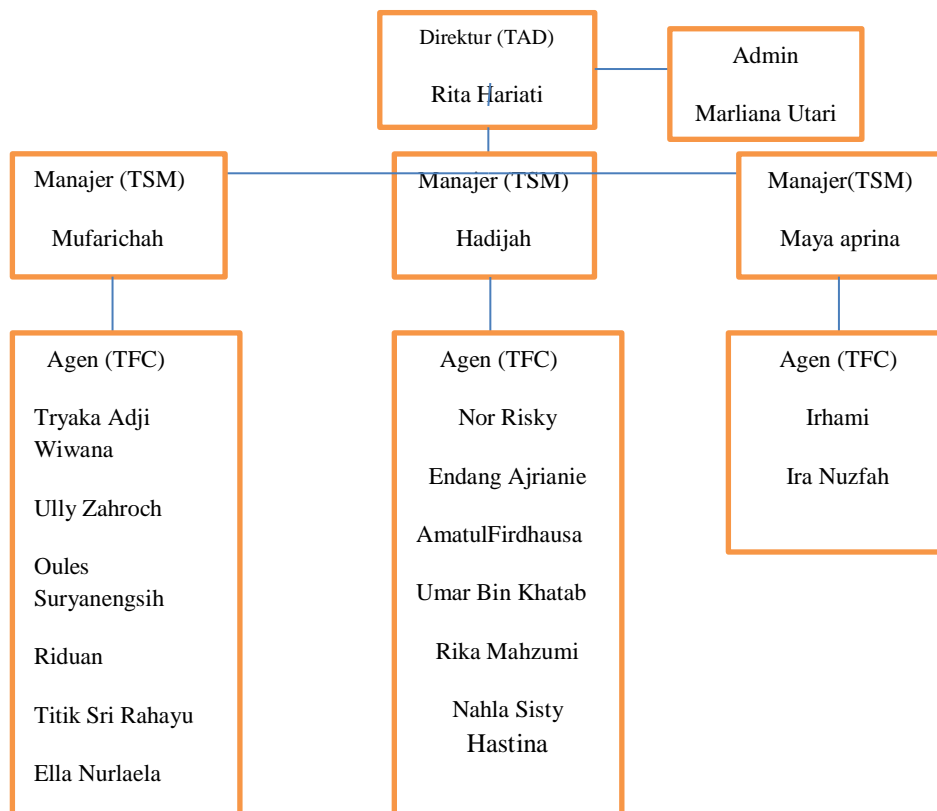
Direktur (TAD)

Rita Hariati

Admin

Marliana Utari

Manajer (TSM)

Mufarichah

Manajer (TSM)

Hadijah

Manajer(TSM)

Maya aprina

Agen (TFC)

Tryaka Adji Wiwana

Ully Zahroch

Oules Suryanengsih

Riduan

Titik Sri Rahayu

Ella Nurlaela

Agen (TFC)

Nor Risky

Endang Ajrianie

AmatulFirdhausa

Umar Bin Khatab

Rika Mahzumi

Nahla Sisty Hastina

Agen (TFC)

Irhami

Ira Nuzfah